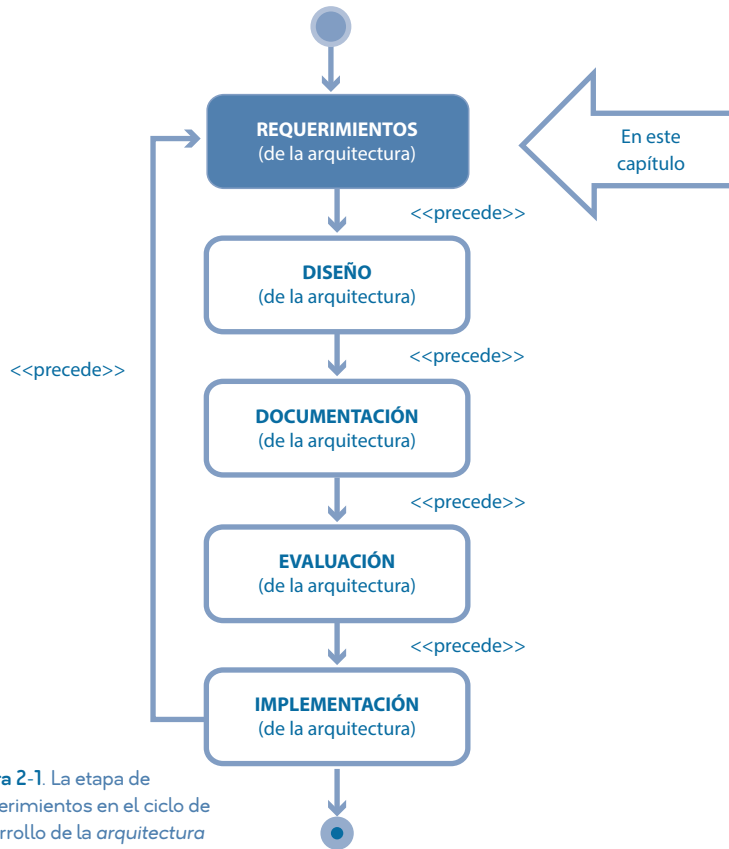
REQUERIMIENTOS
(de la arquitectura)

En este capítulo

<<precede>>

DISEÑO
(de la arquitectura)

<<precede>>

<<precede>>

DOCUMENTACIÓN
(de la arquitectura)

<<precede>>

EVALUACIÓN
(de la arquitectura)

<<precede>>

IMPLEMENTACIÓN
(de la arquitectura)

ra 2-1. La etapa de erimientos en el ciclo de rrollo de la *arquitectura*